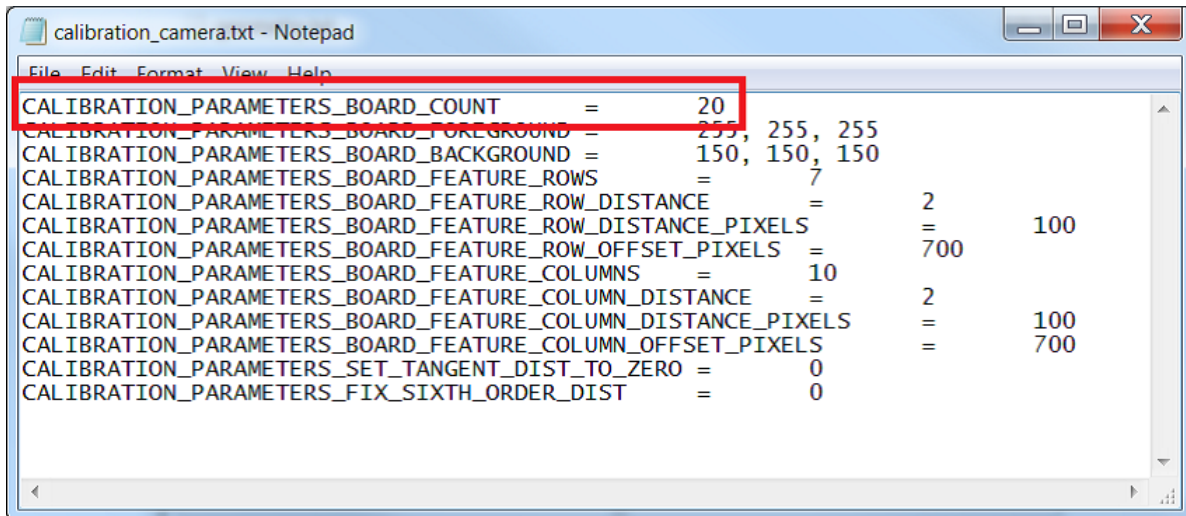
calibration_camera.txt - Notepad

File Edit Format View Help

CALIBRATION_PARAMETERS_BOARD_COUNT = 20
CALIBRATION_PARAMETERS_BOARD_FOREGROUND = 255, 255, 255
CALIBRATION_PARAMETERS_BOARD_BACKGROUND = 150, 150, 150
CALIBRATION_PARAMETERS_BOARD_FEATURE_ROWS = 7
CALIBRATION_PARAMETERS_BOARD_FEATURE_ROW_DISTANCE = 2
CALIBRATION_PARAMETERS_BOARD_FEATURE_ROW_DISTANCE_PIXELS = 100
CALIBRATION_PARAMETERS_BOARD_FEATURE_ROW_OFFSET_PIXELS = 700
CALIBRATION_PARAMETERS_BOARD_FEATURE_COLUMNS = 10
CALIBRATION_PARAMETERS_BOARD_FEATURE_COLUMN_DISTANCE = 2
CALIBRATION_PARAMETERS_BOARD_FEATURE_COLUMN_DISTANCE_PIXELS = 100
CALIBRATION_PARAMETERS_BOARD_FEATURE_COLUMN_OFFSET_PIXELS = 700
CALIBRATION_PARAMETERS_SET_TANGENT_DIST_TO_ZERO = 0
CALIBRATION_PARAMETERS_FIX_SIXTH_ORDER_DIST = 0